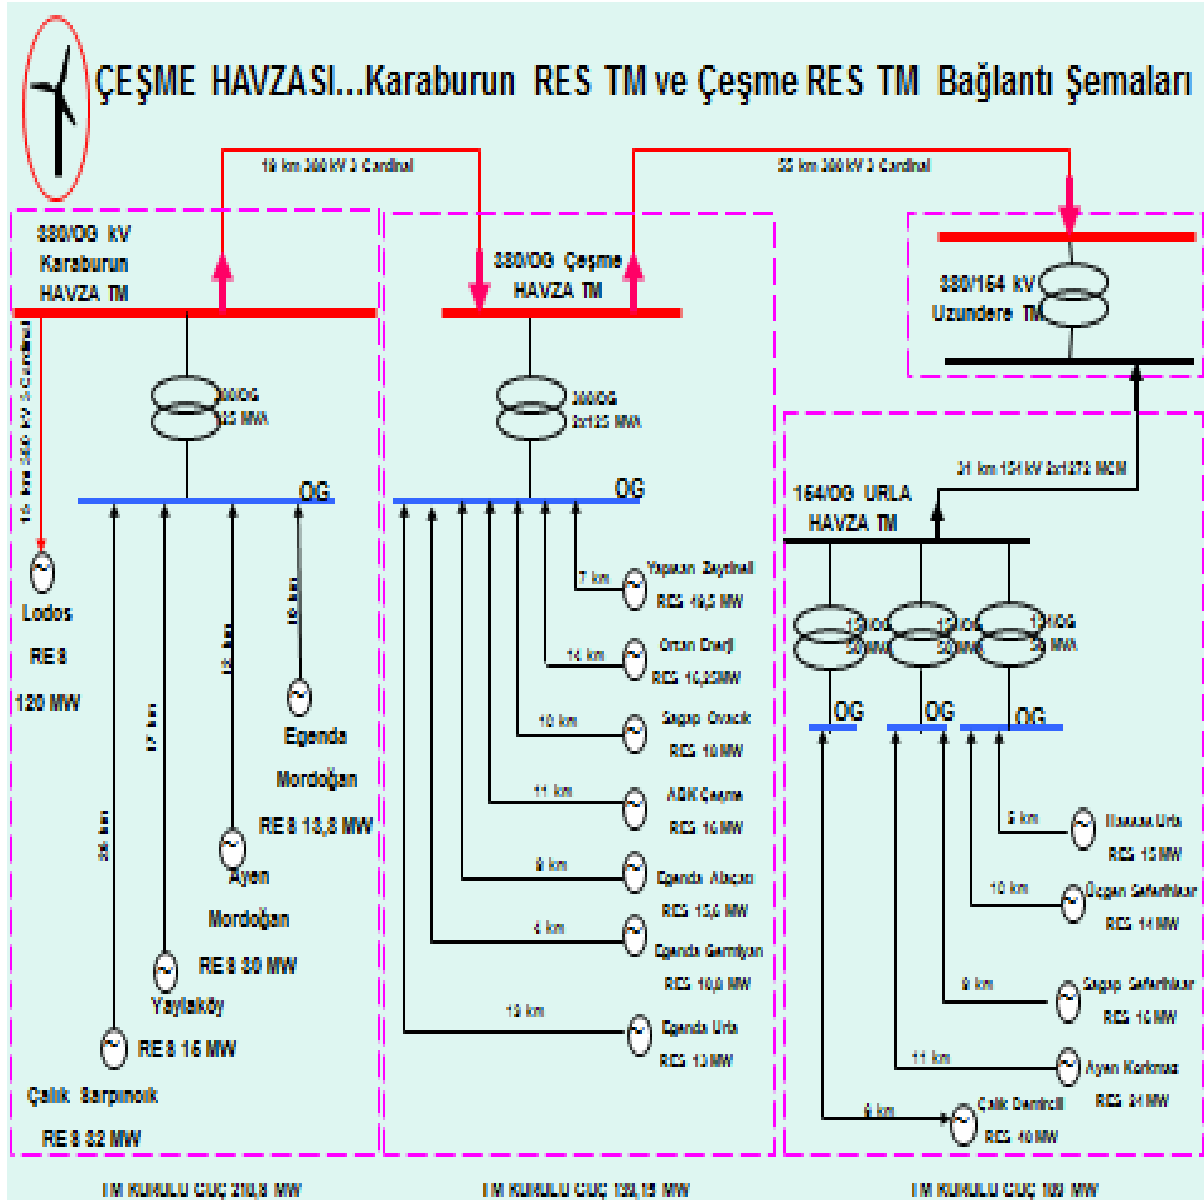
ÇEŞME HAVZASI...Karaburun RES TM ve Çeşme RES TM Bağlantı Şemaları

19 km 380 kV 3 Cardinal

55 km 380 kV 3 Cardinal

380/OG kV Karaburun HAVZA TM

380/OG Çeşme HAVZA TM

380/154 kV Uzundere TM

16 km 380 kV 3 Cardinal

380/OG 125 MVA

380/OG 2x125 MVA

OG

OG

31 km 154 kV 2x1272 MCM

154/OG URLA HAVZA TM

Lodos RES 120 MW

36 km

17 km

13 km

10 km

Egenda Mordoğan RES 13,8 MW

Ayen Mordoğan RES 30 MW

Yaylaköy RES 15 MW

Çalik Sarpıncık RES 32 MW

7 km

Yaprakın Zeytineli RES 49,5 MW

14 km

Orhan Enerji RES 10,25 MW

10 km

Sagap Ovacık RES 10 MW

11 km

ADK Çeşme RES 16 MW

9 km

Egenda Alaçatı RES 15,6 MW

4 km

Egenda Germiyan RES 10,8 MW

19 km

Egenda Urla RES 13 MW

154/OG 50 MVA

154/OG 50 MVA

154/OG 50 MVA

OG

OG

OG

5 km

Ilıcasu Urla RES 15 MW

10 km

Doğan Seferihisar RES 14 MW

9 km

Sagap Seferihisar RES 16 MW

11 km

Ayen Korkmaz RES 24 MW

6 km

Çalik Demircili RES 40 MW

TM KURULU GÜÇ 210,8 MW

TM KURULU GÜÇ 138,15 MW

TM KURULU GÜÇ 109 MW